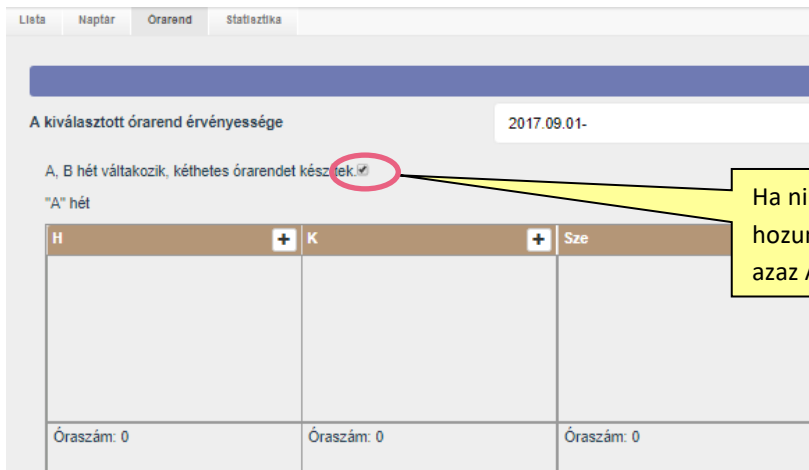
Lista | Naptár | Órarend | Statisztika

A kiválasztott órarend érvényessége

2017.09.01-

A, B hét váltakozik, kéthetes órarendet kész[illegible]tek.

"A" hét

Ha ni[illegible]
hozu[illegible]
azaz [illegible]

| H + | K + | Sze |
|---|---|---|
| | | |
| Óraszám: 0 | Óraszám: 0 | Óraszám: 0 |